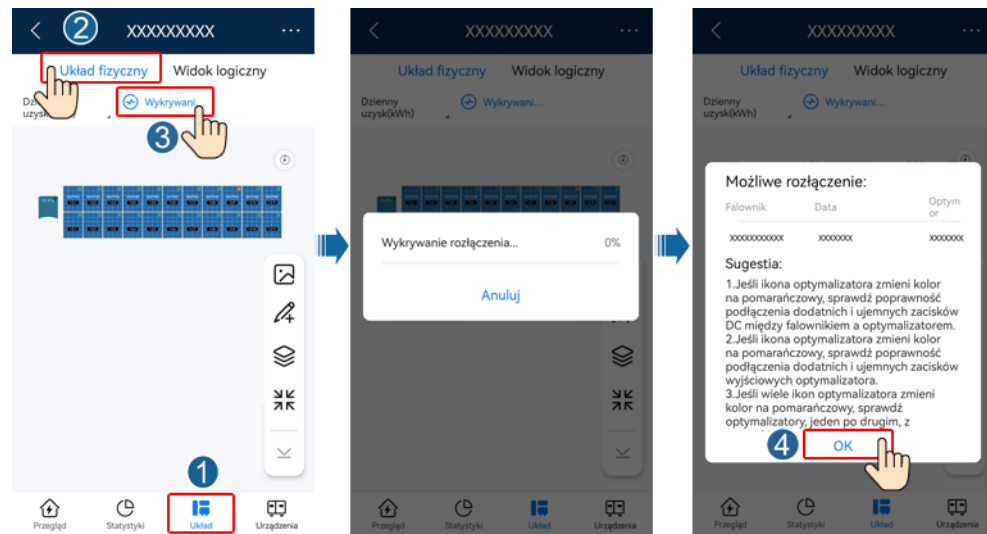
XXXXXXXXX

Układ fizyczny Widok logiczny

Dzienny uzysk(kWh)

Wykrywani...

Przegląd Statystyki Układ Urządzenia

XXXXXXXXX

Układ fizyczny Widok logiczny

Dzienny uzysk(kWh)

Wykrywani...

Wykrywanie rozłączenia... 0%

Anuluj

Przegląd Statystyki Układ Urządzenia

XXXXXXXXX

Układ fizyczny Widok logiczny

Dzienny uzysk(kWh)

Wykrywani...

Możliwe rozłączenie:

| Falownik | Data | Optymor |
|---|---|---|
| XXXXXXXXXXX | XXXXXXX | XXXXXXX |

Sugestia:

1.Jeśli ikona optymalizatora zmieni kolor na pomarańczowy, sprawdź poprawność podłączenia dodatnich i ujemnych zacisków DC między falownikiem a optymalizatorem.
2.Jeśli ikona optymalizatora zmieni kolor na pomarańczowy, sprawdź poprawność podłączenia dodatnich i ujemnych zacisków wyjściowych optymalizatora.
3.Jeśli wiele ikon optymalizatora zmieni kolor na pomarańczowy, sprawdź optymalizatory, jeden po drugim, z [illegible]

OK

Przegląd Statystyki Układ Urządzenia